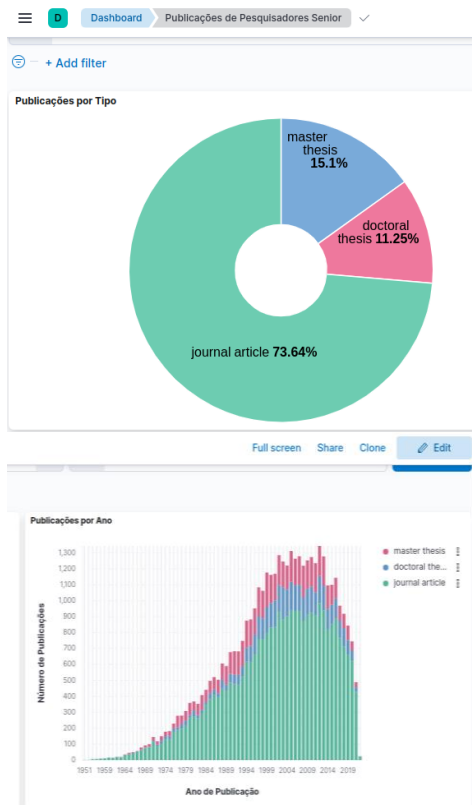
D Dashboard Publicações de Pesquisadores Senior

+ Add filter

Publicações por Tipo

master thesis **15.1%**

doctoral thesis **11.25%**

journal article **73.64%**

Full screen Share Clone Edit

Publicações por Ano

1,300
1,200
1,100
1,000
900
800
700
600
500
400
300
200
100
0

Número de Publicações

1951 1959 1964 1969 1974 1979 1984 1989 1994 1999 2004 2009 2014 2019

Ano de Publicação

master thesis
doctoral the...
journal article